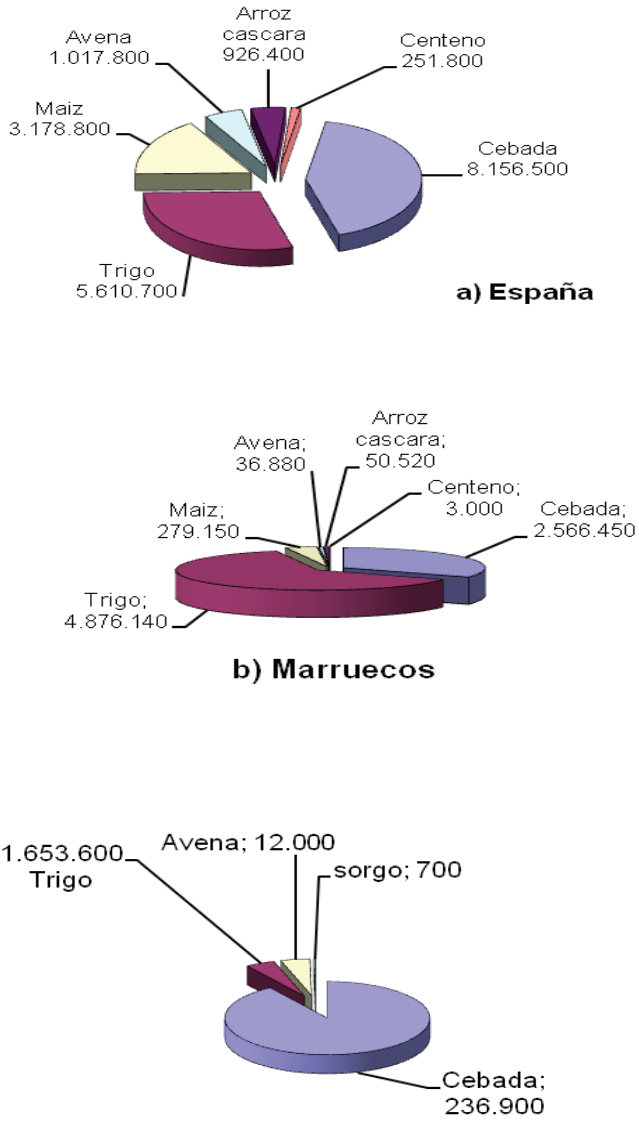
Arroz cascara 926.400

Avena 1.017.800

Centeno 251.800

Maiz 3.178.800

Cebada 8.156.500

Trigo 5.610.700

a) España

Arroz cascara; 50.520

Avena; 36.880

Centeno; 3.000

Maiz; 279.150

Cebada; 2.566.450

Trigo; 4.876.140

b) Marruecos

1.653.600 Trigo

Avena; 12.000

sorgo; 700

Cebada; 236.900